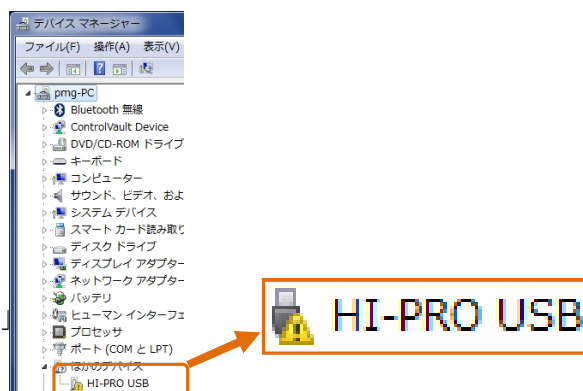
デバイス マネージャー
ファイル(F) 操作(A) 表示(V)
pmg-PC
Bluetooth 無線
ControlVault Device
DVD/CD-ROM ドライブ
キーボード
コンピューター
サウンド、ビデオ、およ
システム デバイス
スマート カード読み取り
ディスク ドライブ
ディスプレイ アダプター
ネットワーク アダプター
バッテリ
ヒューマン インターフェ
プロセッサ
ポート (COM と LPT)
ほかのデバイス
HI-PRO USB
HI-PRO USB